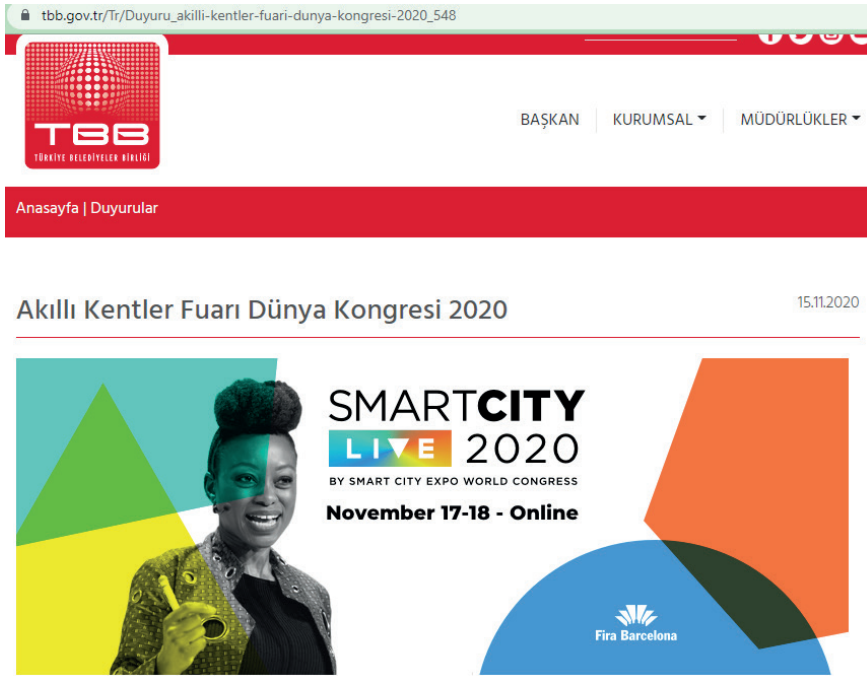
tbb.gov.tr/Tr/Duyuru_akilli-kentler-fuari-dunya-kongresi-2020_548

TBB
TÜRKİYE BELEDİYELER BİRLİĞİ

BAŞKAN KURUMSAL MÜDÜRLÜKLER

Anasayfa | Duyurular

Akıllı Kentler Fuarı Dünya Kongresi 2020

15.11.2020

SMARTCITY
LIVE 2020
BY SMART CITY EXPO WORLD CONGRESS
November 17-18 - Online

Fira Barcelona